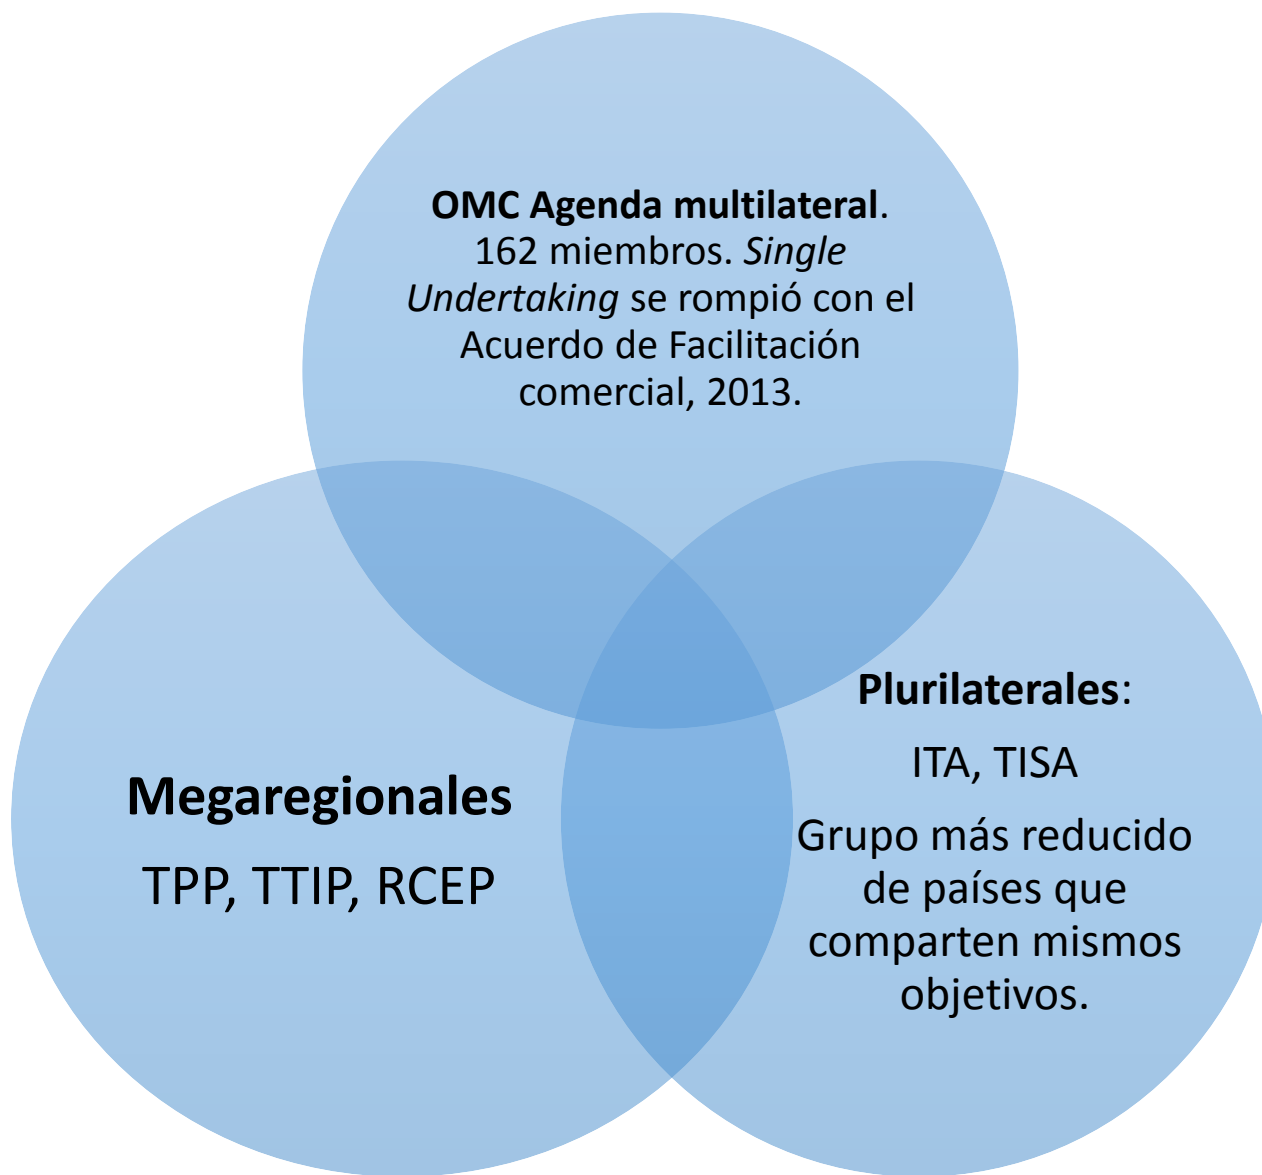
**OMC Agenda multilateral**. 162 miembros. *Single Undertaking* se rompió con el Acuerdo de Facilitación comercial, 2013.

**Megaregionales**

TPP, TTIP, RCEP

**Plurilaterales**:

ITA, TISA

Grupo más reducido de países que comparten mismos objetivos.